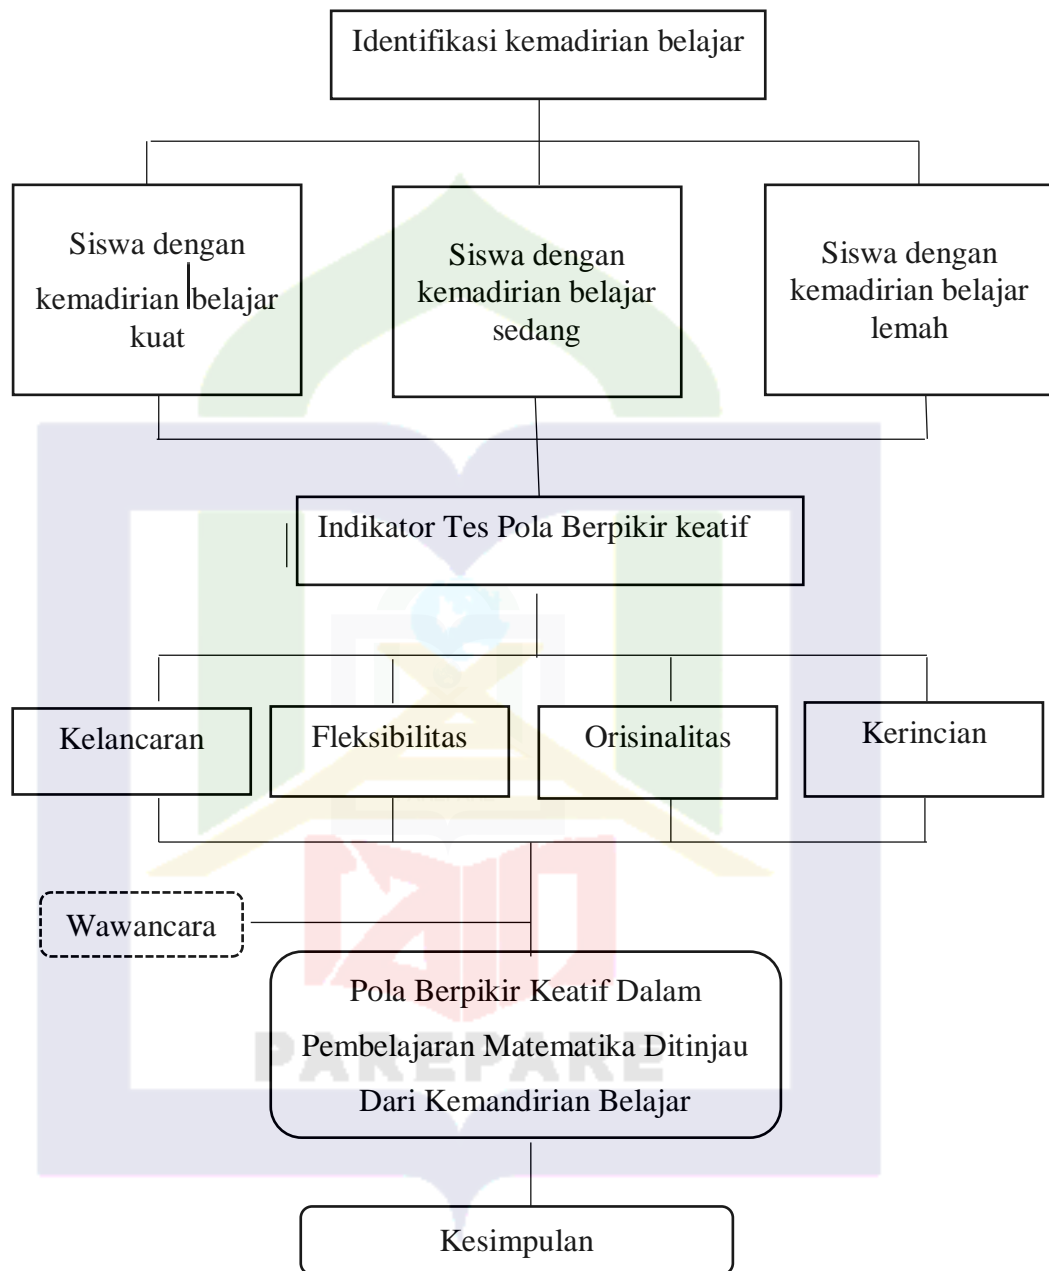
Identifikasi kemadirian belajar

Siswa dengan kemadirian belajar kuat

Siswa dengan kemadirian belajar sedang

Siswa dengan kemadirian belajar lemah

Indikator Tes Pola Berpikir keatif

Kelancaran

Fleksibilitas

Orisinalitas

Kerincian

Wawancara

Pola Berpikir Keatif Dalam Pembelajaran Matematika Ditinjau Dari Kemandirian Belajar

PAREPARE

Kesimpulan